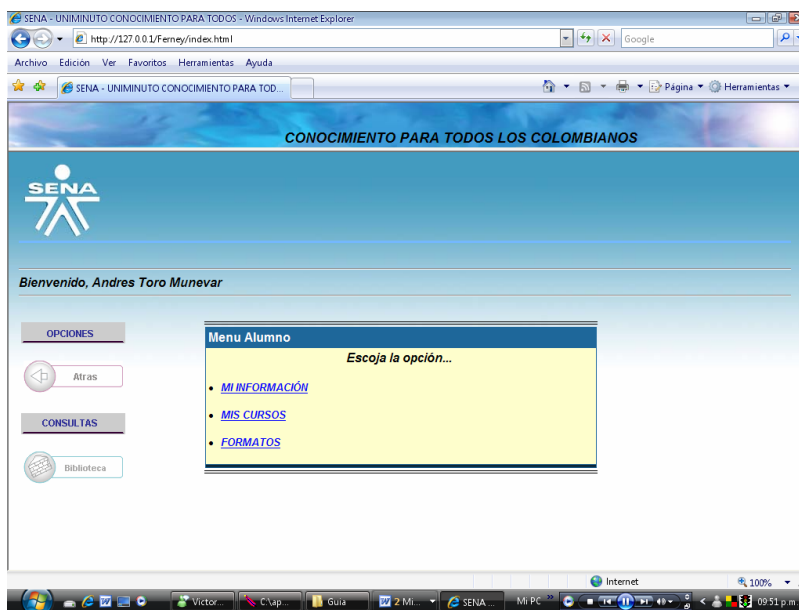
SENA - UNIMINUTO CONOCIMIENTO PARA TODOS - Windows Internet Explorer

http://127.0.0.1/Ferney/index.html

Google

Archivo Edición Ver Favoritos Herramientas Ayuda

SENA - UNIMINUTO CONOCIMIENTO PARA TOD...

Página Herramientas

CONOCIMIENTO PARA TODOS LOS COLOMBIANOS

SENA

Bienvenido, Andres Toro Munevar

OPCIONES

Atras

CONSULTAS

Biblioteca

Menu Alumno

Escoja la opción...

• MI INFORMACIÓN

• MIS CURSOS

• FORMATOS

Internet

100%

Victor...

C:\ap...

Guia

2 Mi...

SENA ...

Mi PC

09:51 p.m.